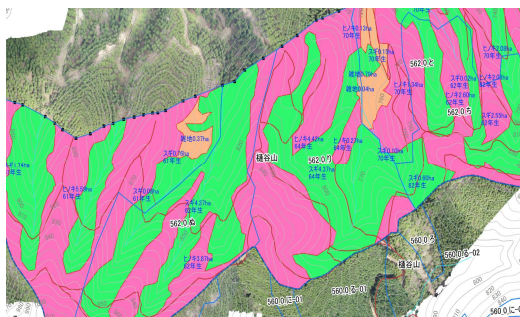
ヒノキ0.13ha
70年生
70年生
562.0 と
スギ0.16ha
70年生
ヒノキ2.08ha
ヒノキ0.62ha
62年生
62年生
スギ0.02ha
62年生
スギ0.34ha
70年生
ヒノキ1.60ha
62年生
ヒノキ1.35ha
64年生
562.0 ち
スギ2.55ha
62年生
雑地0.15ha
雑地0.04ha
雑地0.37ha
スギ0.75ha
61年生
ヒノキ4.47ha
64年生
ヒノキ0.27ha
64年生
ヒノキ1.74ha
61年生
樋谷山
562.0 り
スギ0.10ha
70年生
スギ3.27ha
64年生
スギ0.40ha
61年生
ヒノキ5.58ha
61年生
スギ0.06ha
61年生
スギ4.37ha
66年生
562.0 ぬ
ヒノキ3.87ha
61年生
560.0 ろ
560.0 に-02
樋谷山
560.0 ほ-01
560.0 へ-01
560.0 に-0